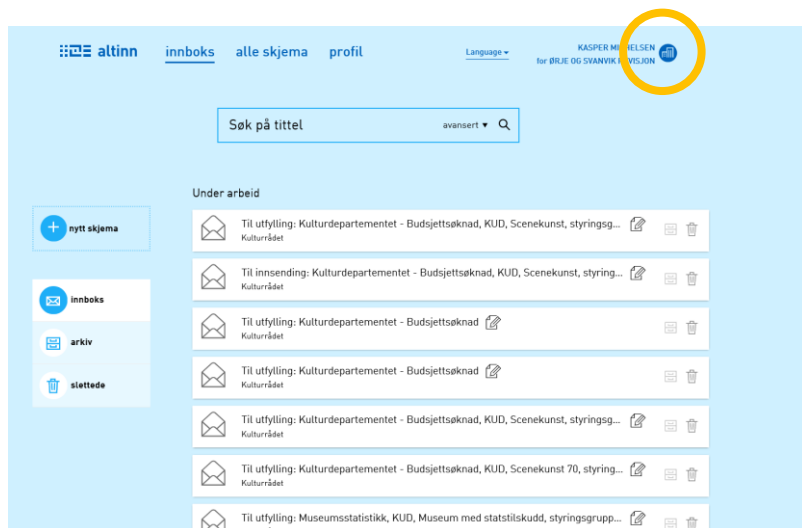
altinn

innboks alle skjema profil

Language

KASPER MI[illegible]ELSEN
for ØRJE OG SVANVIK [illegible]VISJON

Søk på tittel

avansert

Under arbeid

nytt skjema

innboks

arkiv

slettede

Til utfylling: Kulturdepartementet - Budsjettsøknad, KUD, Scenekunst, styringsg...
Kulturrådet

Til innsending: Kulturdepartementet - Budsjettsøknad, KUD, Scenekunst, styring...
Kulturrådet

Til utfylling: Kulturdepartementet - Budsjettsøknad
Kulturrådet

Til utfylling: Kulturdepartementet - Budsjettsøknad
Kulturrådet

Til utfylling: Kulturdepartementet - Budsjettsøknad, KUD, Scenekunst, styringsg...
Kulturrådet

Til utfylling: Kulturdepartementet - Budsjettsøknad, KUD, Scenekunst 70, styring...
Kulturrådet

Til utfylling: Museumsstatistikk, KUD, Museum med statstilskudd, styringsgrupp...